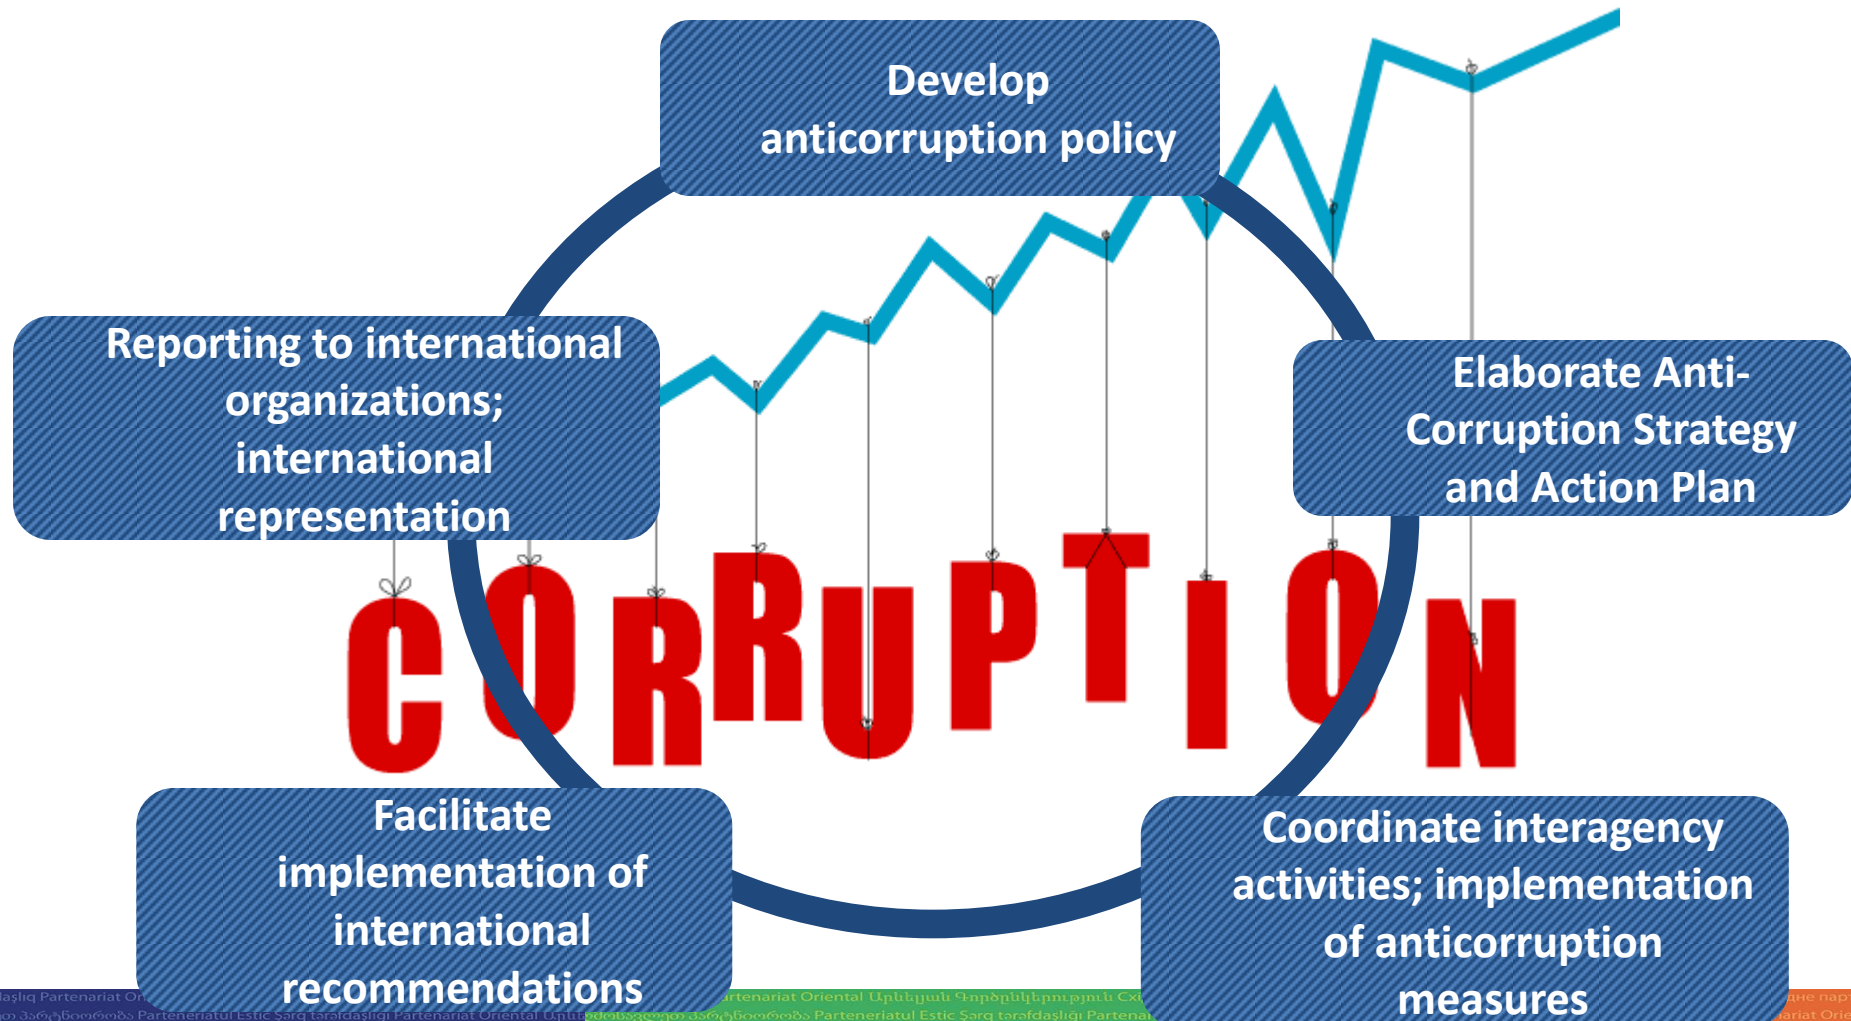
Develop anticorruption policy

Reporting to international organizations; international representation

Elaborate Anti-Corruption Strategy and Action Plan

CORRUPTION

Facilitate implementation of international recommendations

Coordinate interagency activities; implementation of anticorruption measures

daşlıq Partenariat Or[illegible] Partenariatul Estic Şərq tərəfdaşlığı Partenariat Oriental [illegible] Partenariat Oriental Արևելյան Գործընկերություն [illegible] Partenariatul Estic Şərq tərəfdaşlığı Partenar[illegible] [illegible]ariat Orie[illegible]